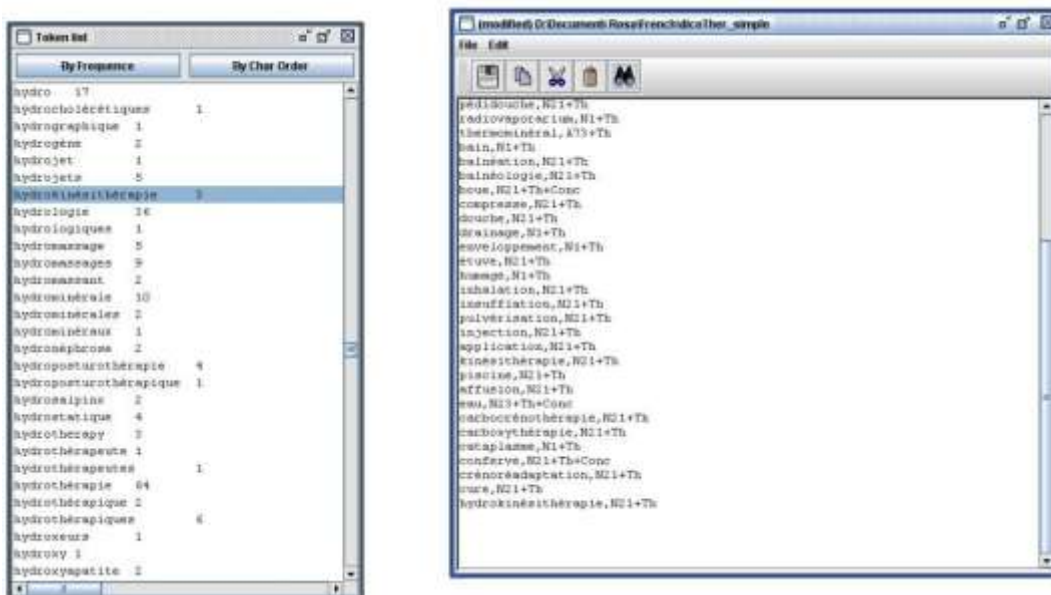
Token list

By Frequence | By Char Order

hydro 17
hydrocholérétiques 1
hydrographique 1
hydrogène 2
hydrojet 1
hydrojets 5
hydrokinésithérapie 3
hydrologie 16
hydrologiques 1
hydromassage 5
hydromassages 9
hydromassant 2
hydrominérale 10
hydrominérales 2
hydrominéraux 1
hydronéphrose 2
hydroposturothérapie 4
hydroposturothérapique 1
hydrosalpinx 2
hydrostatique 4
hydrotherapy 3
hydrothérapeute 1
hydrothérapeutes 1
hydrothérapie 84
hydrothérapique 2
hydrothérapiques 6
hydroxeurs 1
hydroxy 1
hydroxyapatite 2

(modified) D:\Document\Rosa\French\dicoTher_simple

File Edit

pédidouche,N21+Th
radiovaporarium,N1+Th
thermominéral,A73+Th
bain,N1+Th
balnéation,N21+Th
balnéologie,N21+Th
boue,N21+Th+Conc
compresse,N21+Th
douche,N21+Th
drainage,N1+Th
enveloppement,N1+Th
étuve,N21+Th
humage,N1+Th
inhalation,N21+Th
insufflation,N21+Th
pulvérisation,N21+Th
injection,N21+Th
application,N21+Th
kinésithérapie,N21+Th
piscine,N21+Th
affusion,N21+Th
eau,N23+Th+Conc
carbocrénothérapie,N21+Th
carboxythérapie,N21+Th
cataplasme,N1+Th
conferve,N21+Th+Conc
crénoréadaptation,N21+Th
cure,N21+Th
hydrokinésithérapie,N21+Th